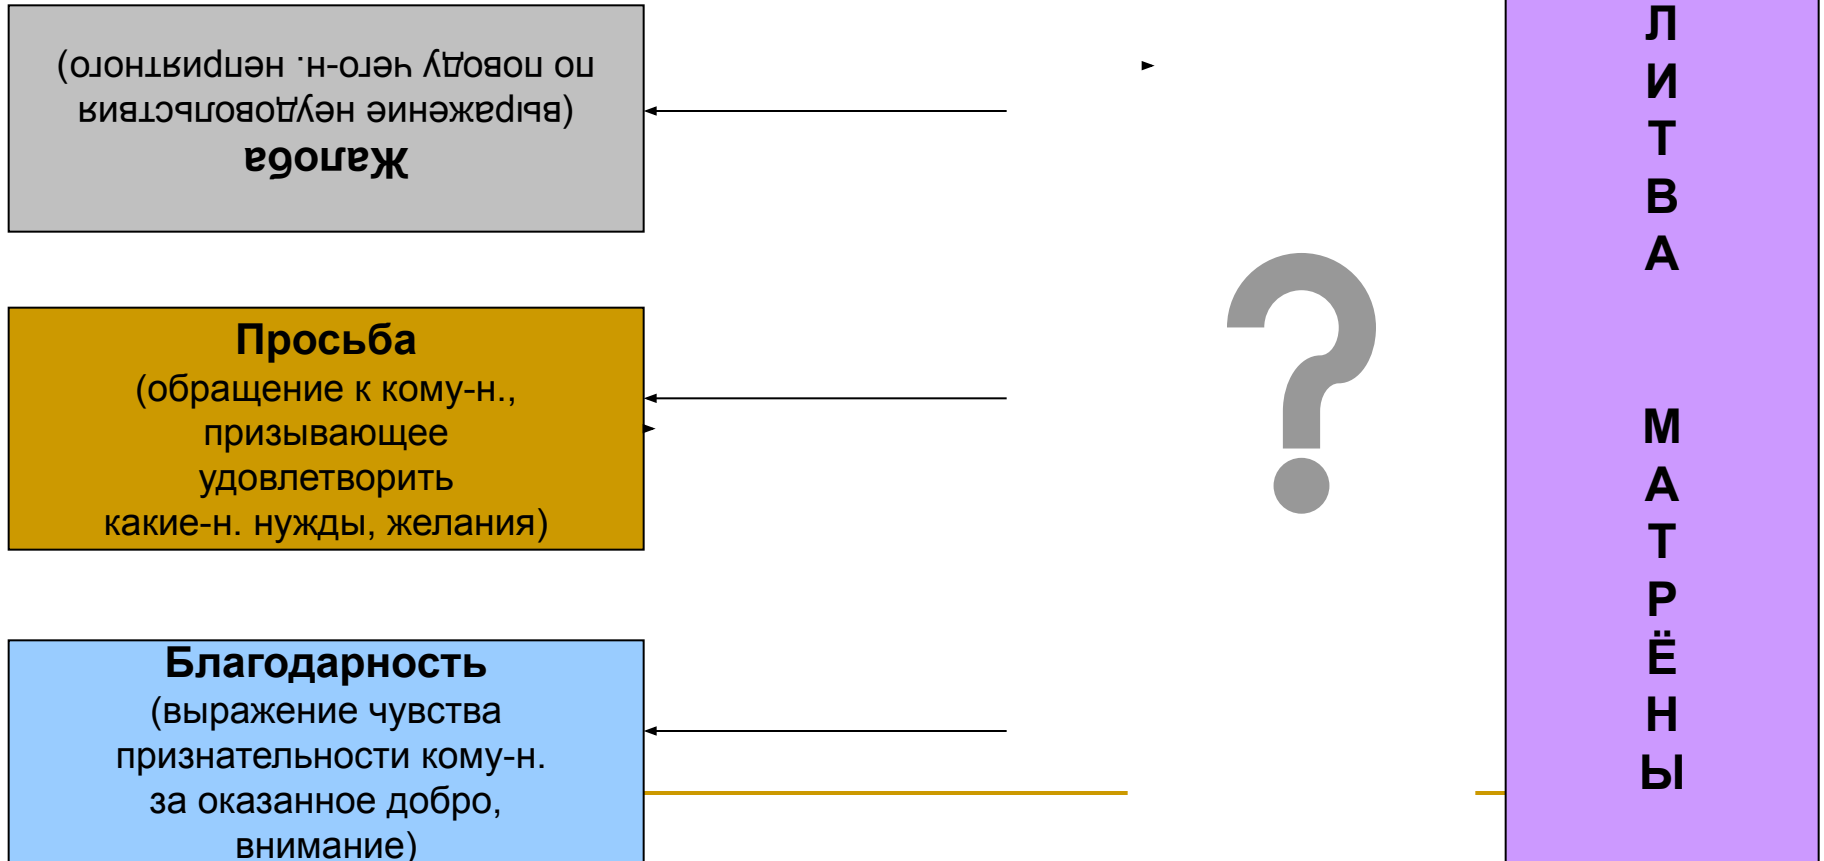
Жалоба
(выражение недовольства
по поводу чего-н. неприятного)

Просьба
(обращение к кому-н., призывающее удовлетворить какие-н. нужды, желания)

Благодарность
(выражение чувства признательности кому-н. за оказанное добро, внимание)

?

Л
И
Т
В
А

М
А
Т
Р
Ё
Н
Ы